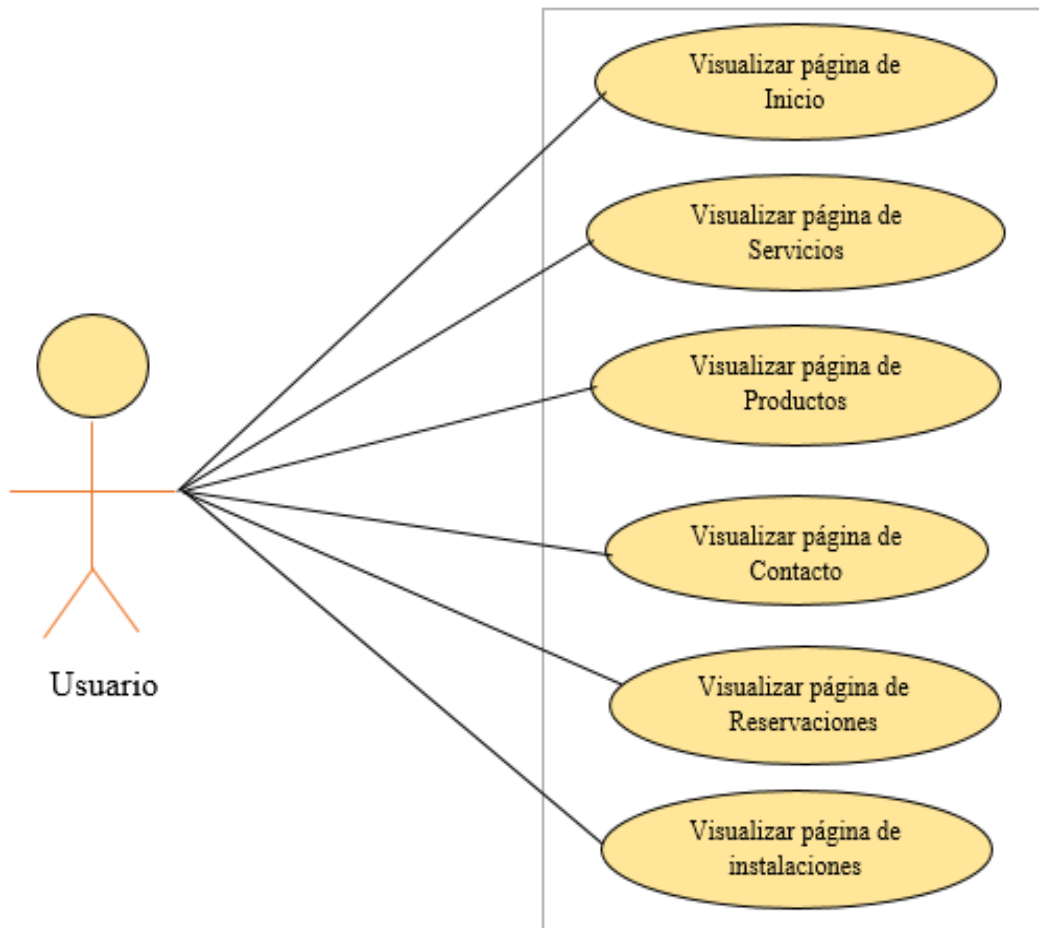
Usuario

Visualizar página de Inicio

Visualizar página de Servicios

Visualizar página de Productos

Visualizar página de Contacto

Visualizar página de Reservaciones

Visualizar página de instalaciones